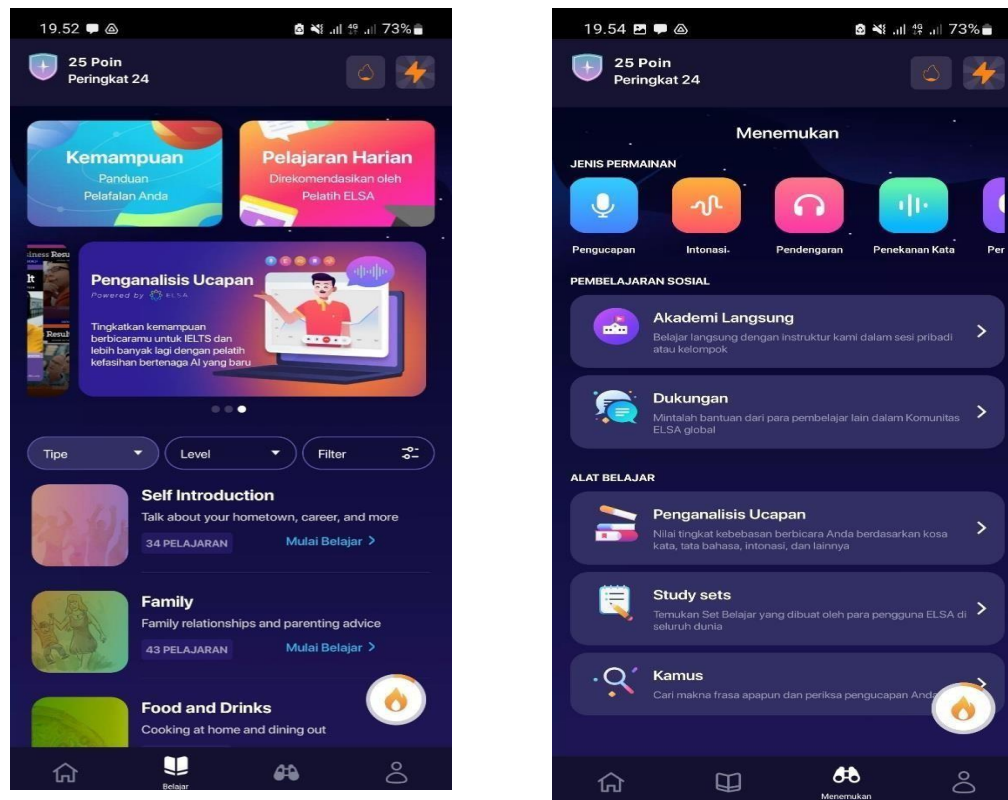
19.52 73%

25 Poin
Peringkat 24

Kemampuan
Panduan Pelafalan Anda

Pelajaran Harian
Direkomendasikan oleh Pelatih ELSA

Penganalisis Ucapan
Powered by ELSA

Tingkatkan kemampuan berbicaramu untuk IELTS dan lebih banyak lagi dengan pelatih kefasihan bertenaga AI yang baru

Tipe
Level
Filter

Self Introduction
Talk about your hometown, career, and more
34 PELAJARAN
Mulai Belajar >

Family
Family relationships and parenting advice
43 PELAJARAN
Mulai Belajar >

Food and Drinks
Cooking at home and dining out

Belajar

19.54 73%

25 Poin
Peringkat 24

Menemukan

JENIS PERMAINAN
Pengucapan
Intonasi
Pendengaran
Penekanan Kata
Per

PEMBELAJARAN SOSIAL

Akademi Langsung
Belajar langsung dengan instruktur kami dalam sesi pribadi atau kelompok

Dukungan
Mintalah bantuan dari para pembelajar lain dalam Komunitas ELSA global

ALAT BELAJAR

Penganalisis Ucapan
Nilai tingkat kebebasan berbicara Anda berdasarkan kosa kata, tata bahasa, intonasi, dan lainnya

Study sets
Temukan Set Belajar yang dibuat oleh para pengguna ELSA di seluruh dunia

Kamus
Cari makna frasa apapun dan periksa pengucapan Anda

Menemukan